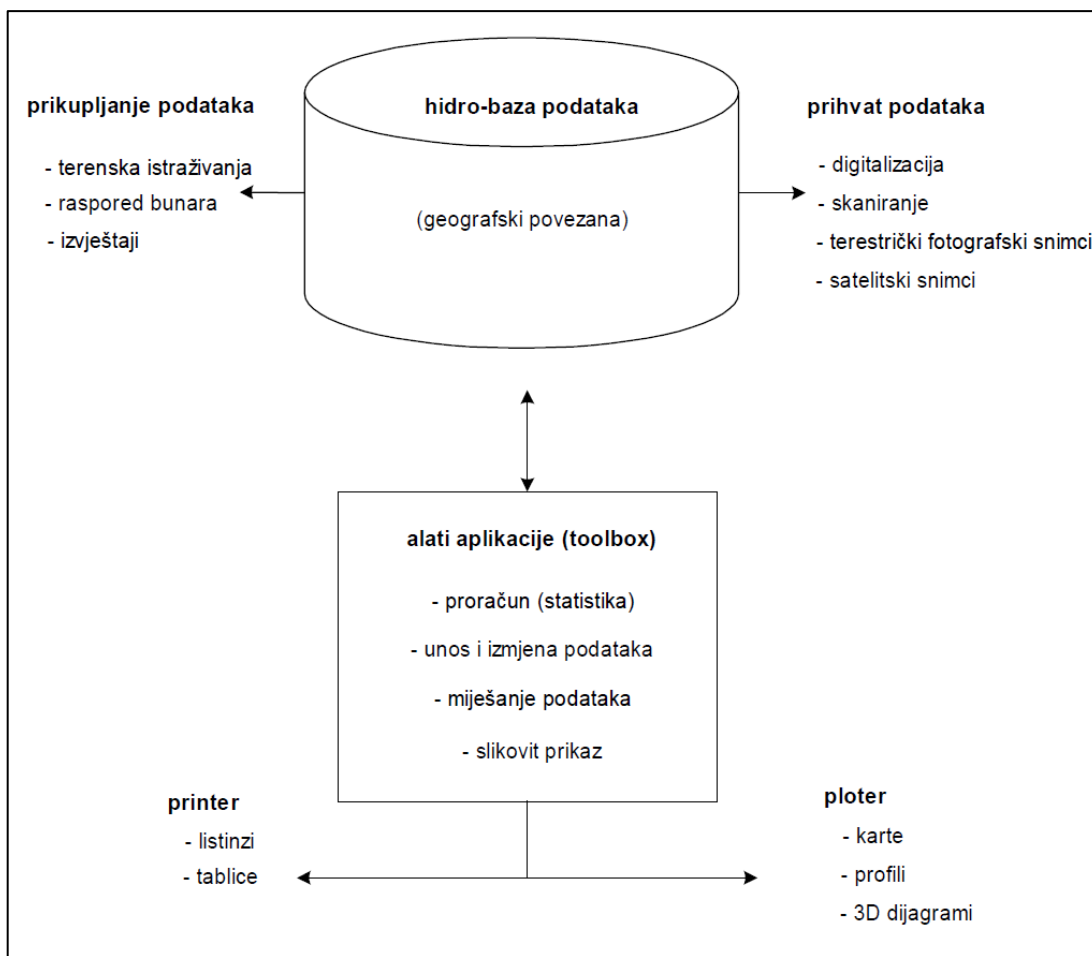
prikupljanje podataka

- terenska istraživanja
- raspored bunara
- izvještaji

hidro-baza podataka

(geografski povezana)

prihvat podataka

- digitalizacija
- skaniranje
- terestrički fotografski snimci
- satelitski snimci

alati aplikacije (toolbox)

- proračun (statistika)
- unos i izmjena podataka
- miješanje podataka
- slikovit prikaz

printer

- listinzi
- tablice

ploter

- karte
- profili
- 3D dijagrami